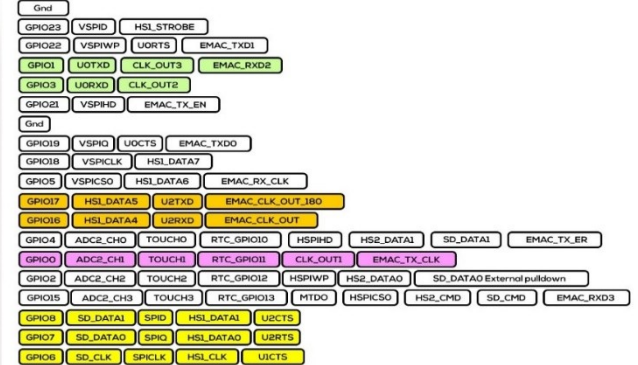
Gnd
GPIO23 VSPID HS1_STROBE
GPIO22 VSPIWP U0RTS EMAC_TXD1
GPIO1 U0TXD CLK_OUT3 EMAC_RXD2
GPIO3 U0RXD CLK_OUT2
GPIO21 VSPIHD EMAC_TX_EN
Gnd
GPIO19 VSPIQ U0CTS EMAC_TXD0
GPIO18 VSPICLK HS1_DATA7
GPIO5 VSPICS0 HS1_DATA6 EMAC_RX_CLK
GPIO17 HS1_DATA5 U2TXD EMAC_CLK_OUT_180
GPIO16 HS1_DATA4 U2RXD EMAC_CLK_OUT
GPIO4 ADC2_CH0 TOUCH0 RTC_GPIO10 HSPIHD HS2_DATA1 SD_DATA1 EMAC_TX_ER
GPIO0 ADC2_CH1 TOUCH1 RTC_GPIO11 CLK_OUT1 EMAC_TX_CLK
GPIO2 ADC2_CH2 TOUCH2 RTC_GPIO12 HSPIWP HS2_DATA0 SD_DATA0 External pulldown
GPIO15 ADC2_CH3 TOUCH3 RTC_GPIO13 MTDO HSPICS0 HS2_CMD SD_CMD EMAC_RXD3
GPIO8 SD_DATA1 SPID HS1_DATA1 U2CTS
GPIO7 SD_DATA0 SPIQ HS1_DATA0 U2RTS
GPIO6 SD_CLK SPICLK HS1_CLK U1CTS